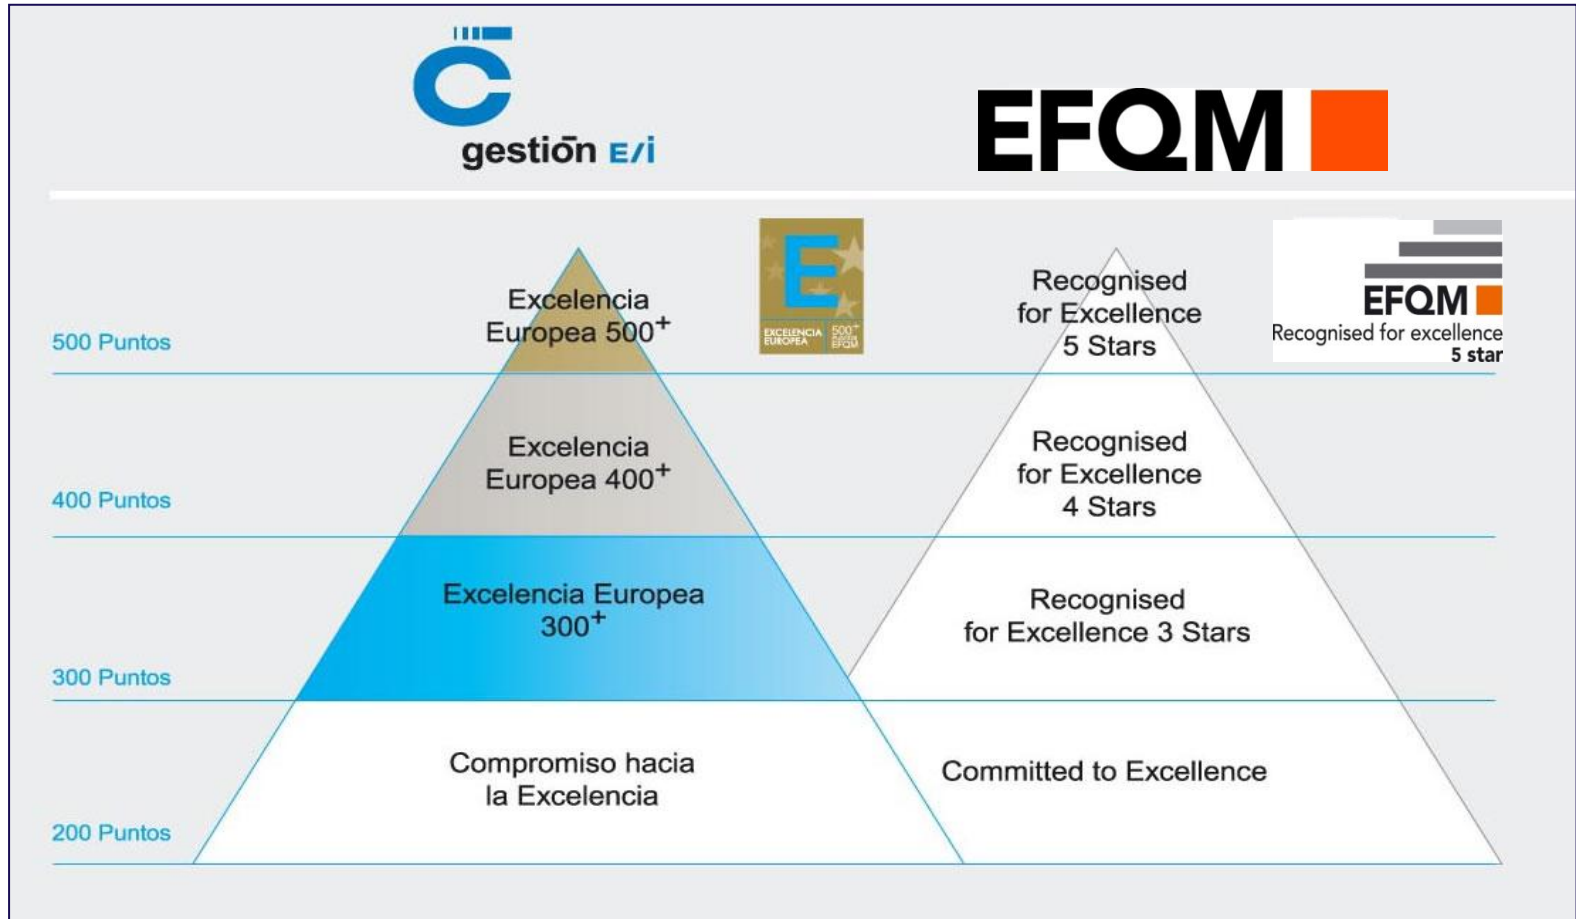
gestion E/i

EFQM

500 Puntos

Excelencia Europea $500^+$

EXCELENCIA EUROPEA $500^+$ EFQM

Recognised for Excellence 5 Stars

EFQM Recognised for excellence 5 star

400 Puntos

Excelencia Europea $400^+$

Recognised for Excellence 4 Stars

300 Puntos

Excelencia Europea $300^+$

Recognised for Excellence 3 Stars

200 Puntos

Compromiso hacia la Excelencia

Committed to Excellence